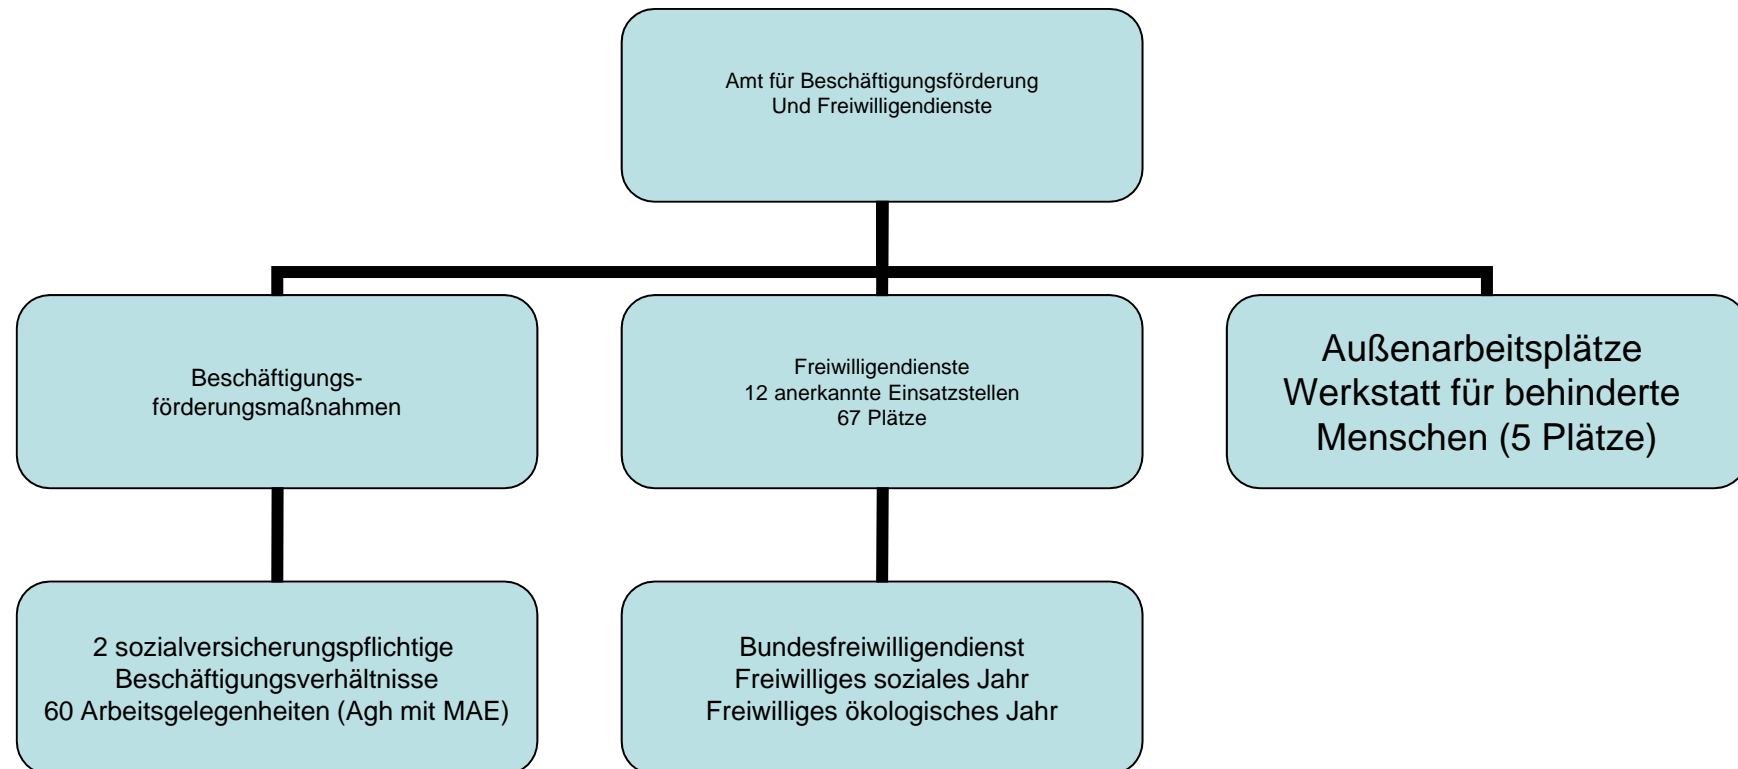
Amt für Beschäftigungsförderung
Und Freiwilligendienste

Beschäftigungsförderungsmaßnahmen

Freiwilligendienste
12 anerkannte Einsatzstellen
67 Plätze

Außenarbeitsplätze
Werkstatt für behinderte Menschen (5 Plätze)

2 sozialversicherungspflichtige Beschäftigungsverhältnisse
60 Arbeitsgelegenheiten (Agh mit MAE)

Bundesfreiwilligendienst
Freiwilliges soziales Jahr
Freiwilliges ökologisches Jahr